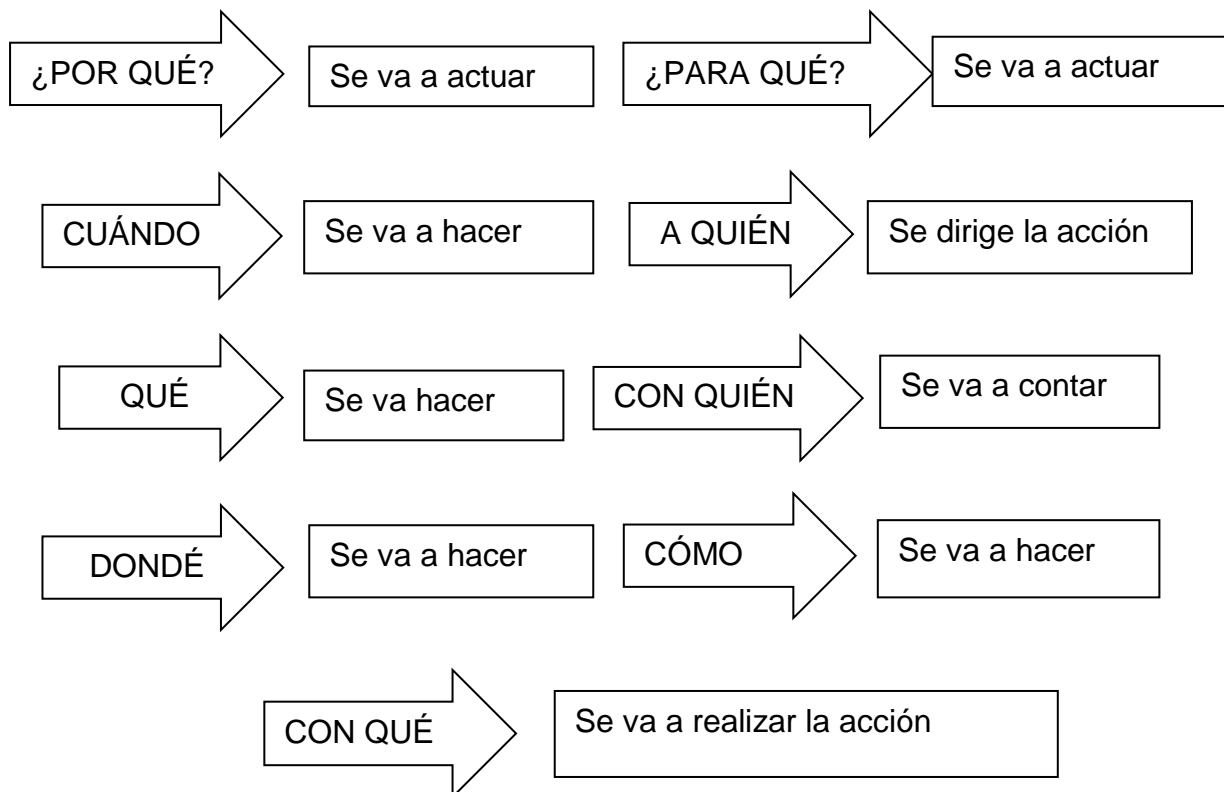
¿POR QUÉ? Se va a actuar ¿PARA QUÉ? Se va a actuar

CUÁNDO Se va a hacer A QUIÉN Se dirige la acción

QUÉ Se va hacer CON QUIÉN Se va a contar

DONDÉ Se va a hacer CÓMO Se va a hacer

CON QUÉ Se va a realizar la acción